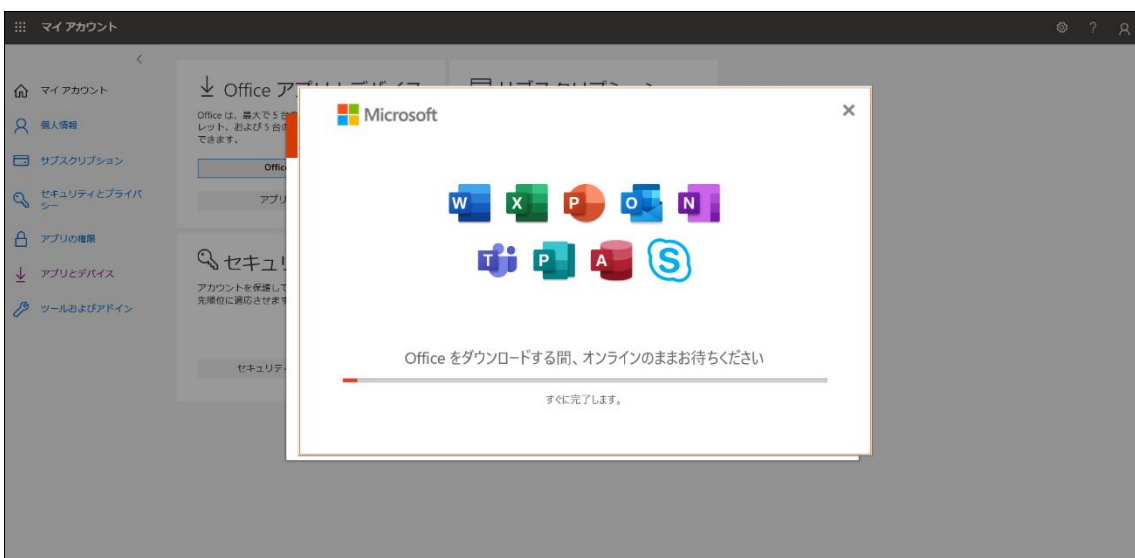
マイ アカウント

?

<

マイ アカウント

個人情報

サブスクリプション

セキュリティとプライバシー

アプリの権限

アプリとデバイス

ツールおよびアドイン

Office アプリとデバイス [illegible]

Office は、最大で 5 台 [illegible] レット、および 5 台 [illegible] できます。

Offic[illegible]

アプリ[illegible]

サブスクリプション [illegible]

セキュリ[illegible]

アカウントを保護して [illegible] 先順位に認定させます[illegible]

セキュリティ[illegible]

Microsoft

×

W X P O N

T P A S

Office をダウンロードする間、オンラインのままお待ちください

すぐに完了します。